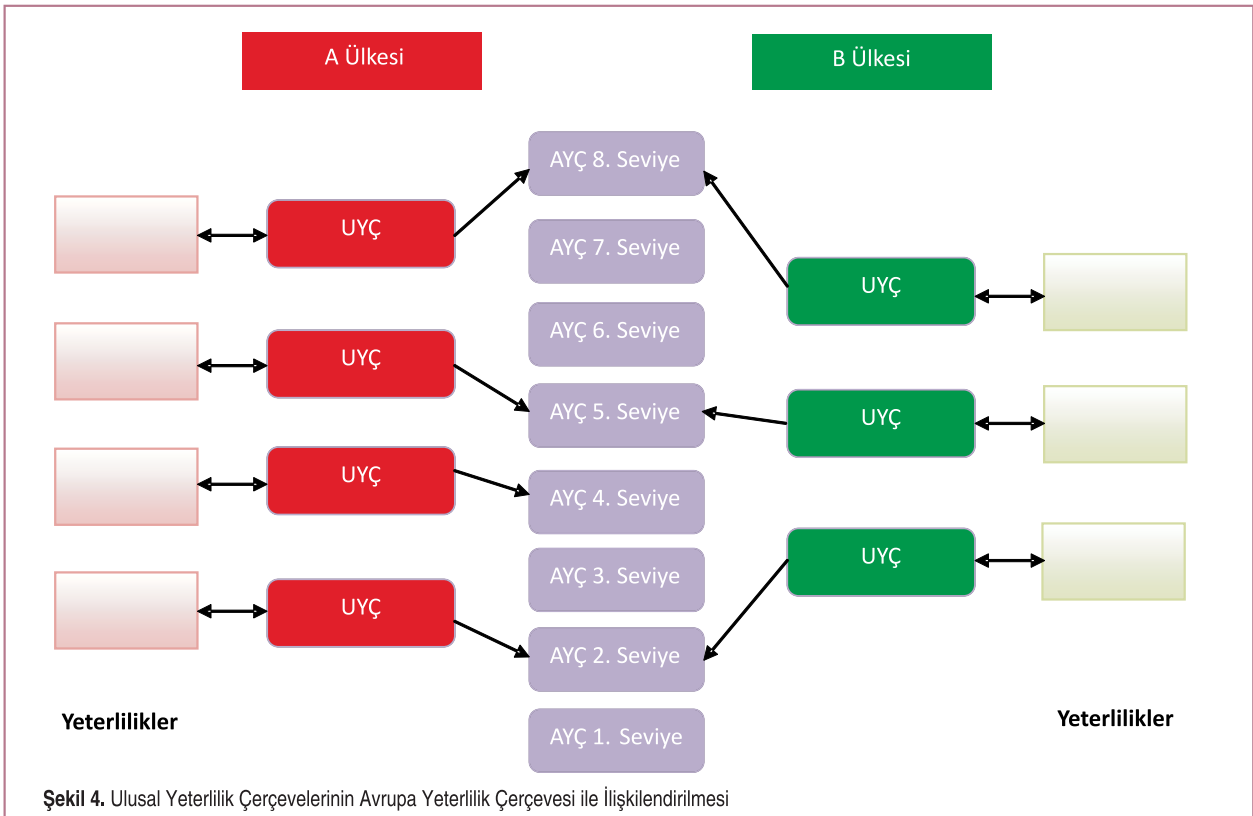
A Ülkesi

B Ülkesi

AYÇ 8. Seviye

UYÇ

AYÇ 7. Seviye

UYÇ

AYÇ 6. Seviye

UYÇ

AYÇ 5. Seviye

UYÇ

UYÇ

AYÇ 4. Seviye

AYÇ 3. Seviye

UYÇ

UYÇ

AYÇ 2. Seviye

Yeterlilikler

AYÇ 1. Seviye

Yeterlilikler

**Şekil 4.** Ulusal Yeterlilik Çerçevelerinin Avrupa Yeterlilik Çerçevesi ile İlişkilendirilmesi